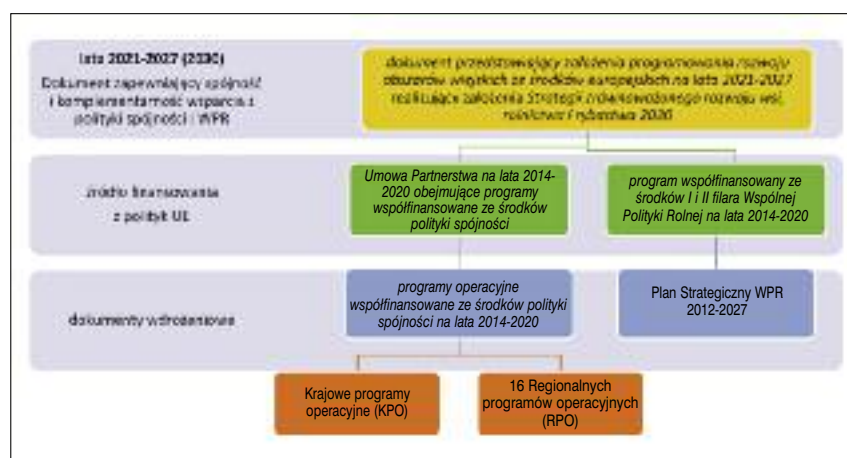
lata 2021-2027 (2030)

Dokument zapewniający spójność i komplementarność wsparcia z polityki spójności i WPR

dokument przedstawiający założenia programowania rozwoju obszarów wiejskich ze środków europejskich na lata 2021-2027 realizujące założenia Strategii zrównoważonego rozwoju wsi, rolnictwa i rybactwa 2030

źródło finansowania z polityk UE

Umowa Partnerstwa na lata 2014-2020 obejmujące programy współfinansowane ze środków polityki spójności

program współfinansowany ze środków I i II filara Wspólnej Polityki Rolnej na lata 2014-2020

dokumenty wdrożeniowe

programy operacyjne współfinansowane ze środków polityki spójności na lata 2014-2020

Plan Strategiczny WPR 2012-2027

Krajowe programy operacyjne (KPO)

16 Regionalnych programów operacyjnych (RPO)